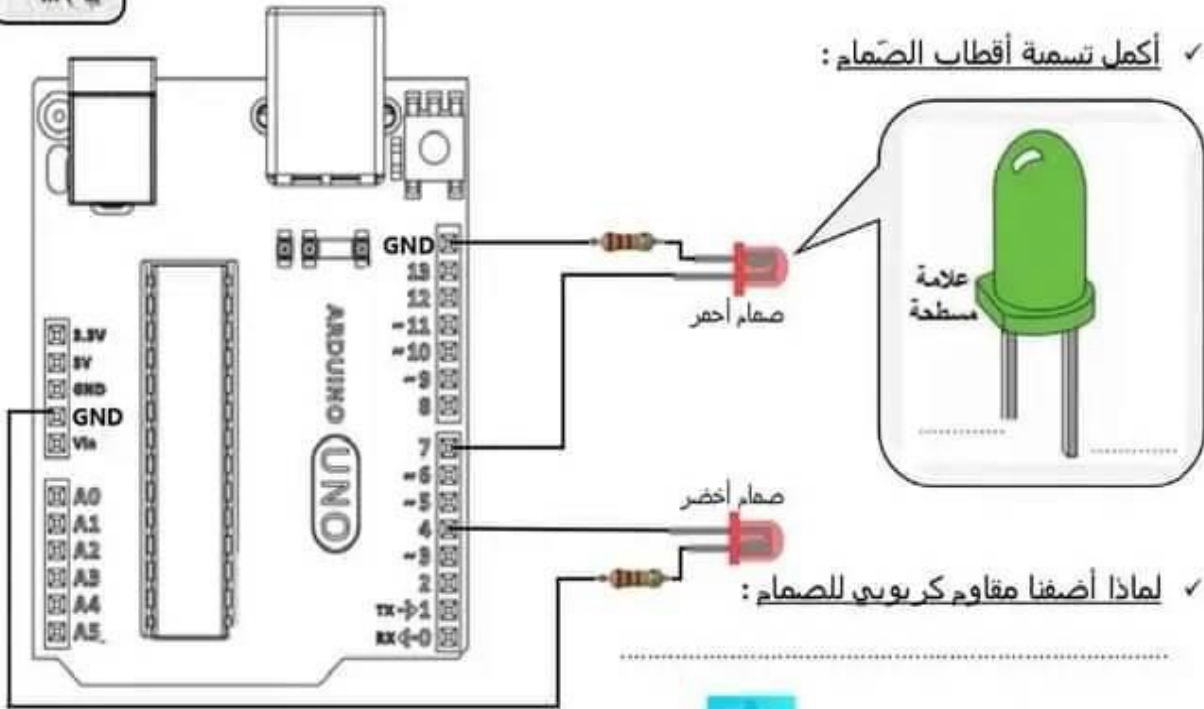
✓ أكمل تسمية أقطاب الصّمام :

علامة مسطحة

.............. ..............

صمام أحمر

صمام أخضر

✓ لماذا أضفنا مقاوم كربوني للصمام :

..........................................................

GND
13
12
~11
~10
~9
8
7
~6
~5
4
~3
2
TX 1
RX 0

ARDUINO
UNO

3.3V
5V
GND
GND
Vin

A0
A1
A2
A3
A4
A5